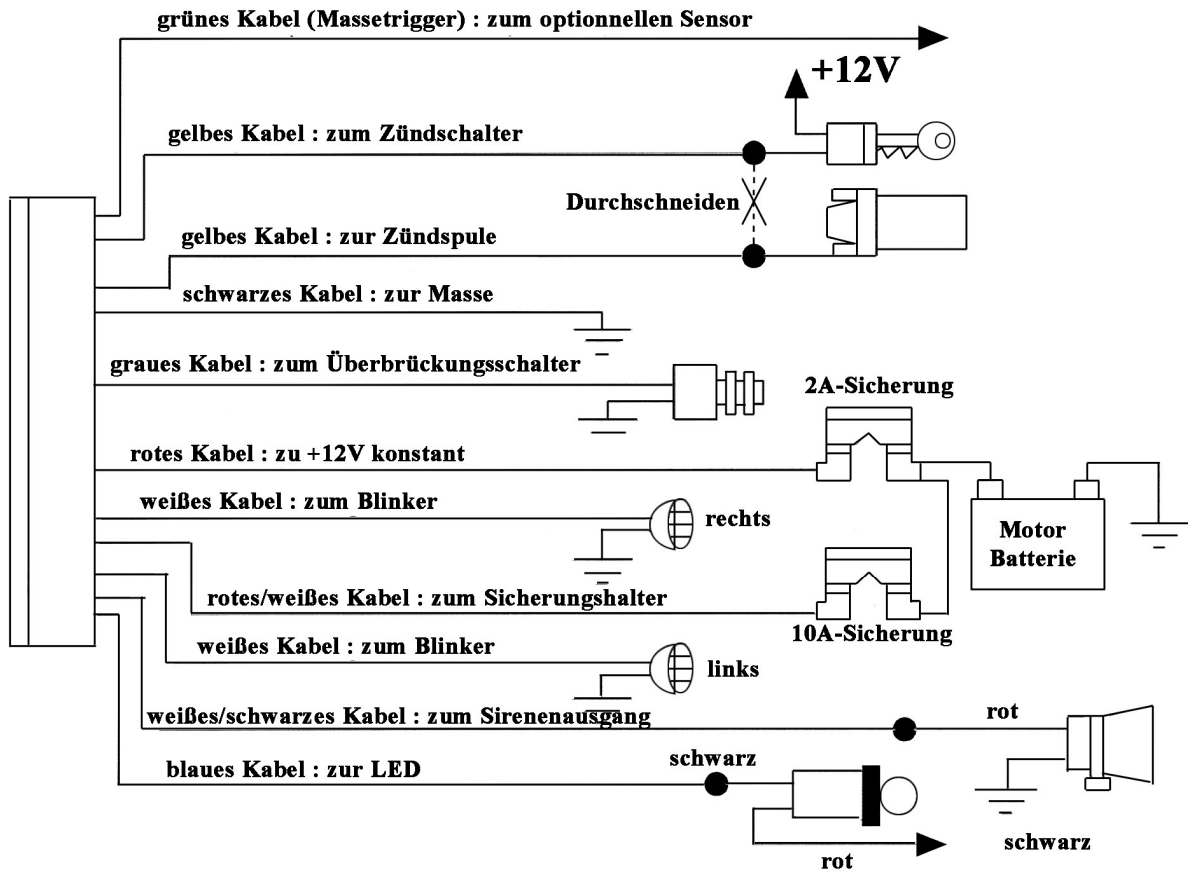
grünes Kabel (Massetrigger) : zum optionnellen Sensor

+12V

gelbes Kabel : zum Zündschalter

Durchschneiden

gelbes Kabel : zur Zündspule

schwarzes Kabel : zur Masse

graues Kabel : zum Überbrückungsschalter

2A-Sicherung

rotes Kabel : zu +12V konstant

weißes Kabel : zum Blinker

rechts

Motor Batterie

rotes/weißes Kabel : zum Sicherungshalter

10A-Sicherung

weißes Kabel : zum Blinker

links

weißes/schwarzes Kabel : zum Sirenenausgang

rot

schwarz

blaues Kabel : zur LED

schwarz

rot